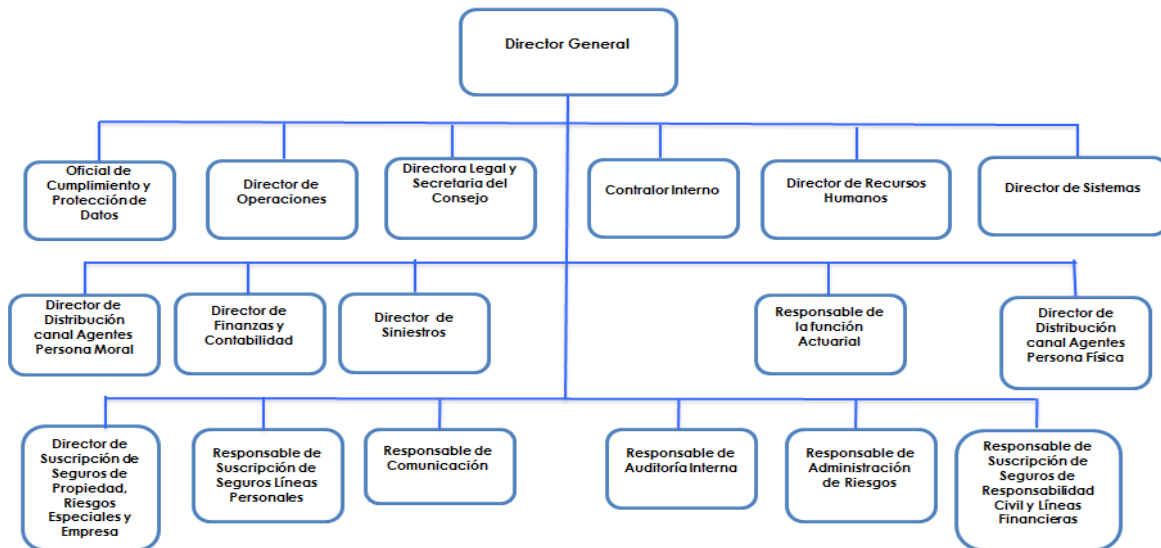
Director General

Oficial de Cumplimiento y Protección de Datos

Director de Operaciones

Directora Legal y Secretaria del Consejo

Contralor Interno

Director de Recursos Humanos

Director de Sistemas

Director de Distribución canal Agentes Persona Moral

Director de Finanzas y Contabilidad

Director de Siniestros

Responsable de la función Actuarial

Director de Distribución canal Agentes Persona Física

Director de Suscripción de Seguros de Propiedad, Riesgos Especiales y Empresa

Responsable de Suscripción de Seguros Líneas Personales

Responsable de Comunicación

Responsable de Auditoría Interna

Responsable de Administración de Riesgos

Responsable de Suscripción de Seguros de Responsabilidad Civil y Líneas Financieras